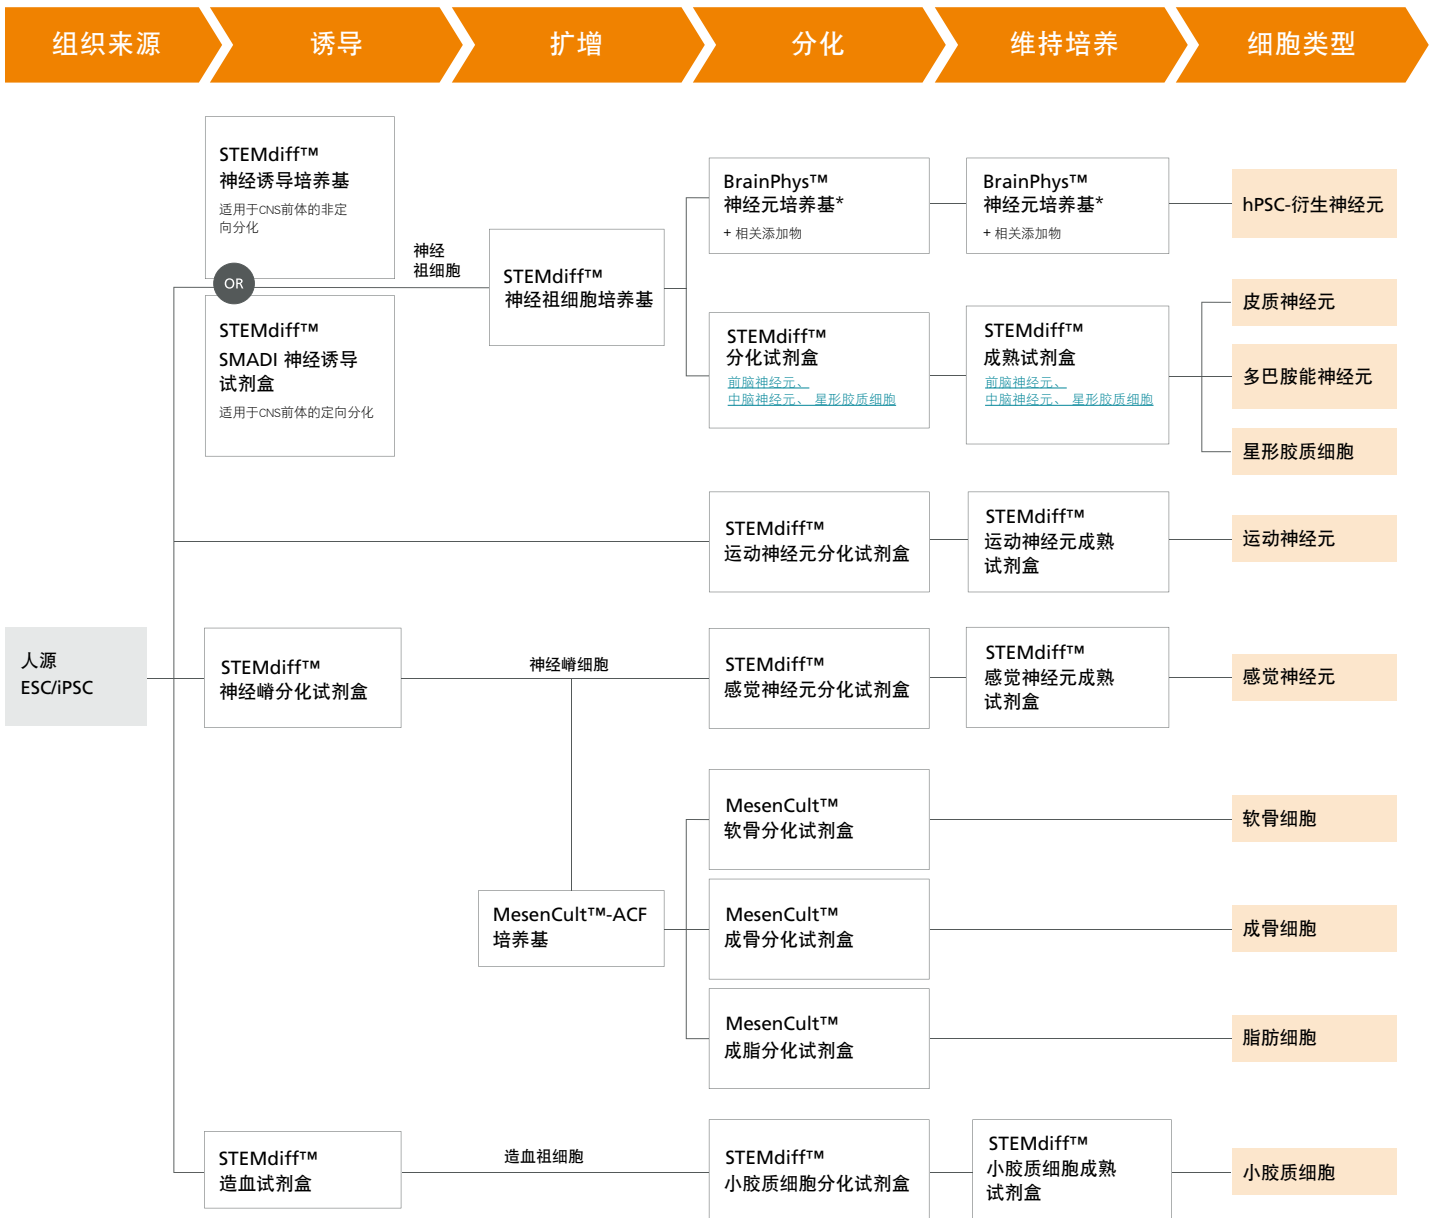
组织来源
诱导
扩增
分化
维持培养
细胞类型

STEMdiff™
神经诱导培养基
适用于CNS前体的非定向分化

OR

STEMdiff™
SMADI 神经诱导试剂盒
适用于CNS前体的定向分化

神经祖细胞

STEMdiff™
神经祖细胞培养基

BrainPhys™
神经元培养基*
+ 相关添加物

BrainPhys™
神经元培养基*
+ 相关添加物

hPSC-衍生神经元

STEMdiff™
分化试剂盒
前脑神经元、
中脑神经元、 星形胶质细胞

STEMdiff™
成熟试剂盒
前脑神经元、
中脑神经元、 星形胶质细胞

皮质神经元
多巴胺能神经元
星形胶质细胞

STEMdiff™
运动神经元分化试剂盒

STEMdiff™
运动神经元成熟试剂盒

运动神经元

人源
ESC/iPSC

STEMdiff™
神经嵴分化试剂盒

神经嵴细胞

STEMdiff™
感觉神经元分化试剂盒

STEMdiff™
感觉神经元成熟试剂盒

感觉神经元

MesenCult™
软骨分化试剂盒

软骨细胞

MesenCult™-ACF
培养基

MesenCult™
成骨分化试剂盒

成骨细胞

MesenCult™
成脂分化试剂盒

脂肪细胞

STEMdiff™
造血试剂盒

造血祖细胞

STEMdiff™
小胶质细胞分化试剂盒

STEMdiff™
小胶质细胞成熟试剂盒

小胶质细胞